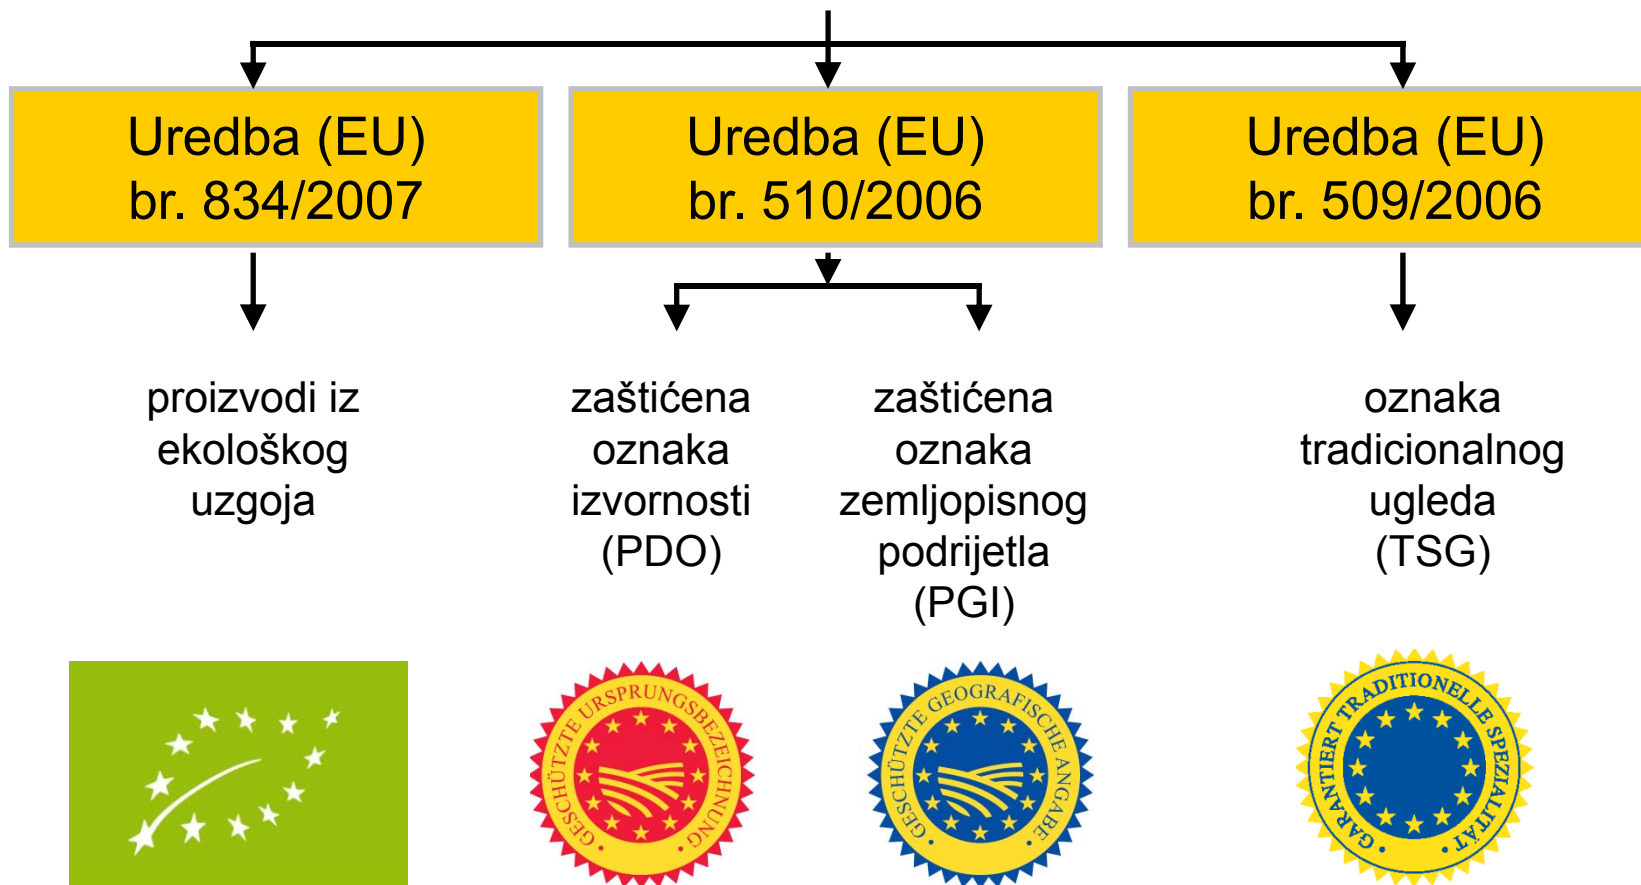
Uredba (EU) br. 834/2007

Uredba (EU) br. 510/2006

Uredba (EU) br. 509/2006

proizvodi iz ekološkog uzgoja

zaštićena oznaka izvornosti (PDO)

zaštićena oznaka zemljopisnog podrijetla (PGI)

oznaka tradicionalnog ugleda (TSG)

GESCHÜTZTE URSPRUNGSBEZEICHNUNG

GESCHÜTZTE GEOGRAFISCHE ANGABE

GARANTIERT TRADITIONELLE SPEZIALITÄT